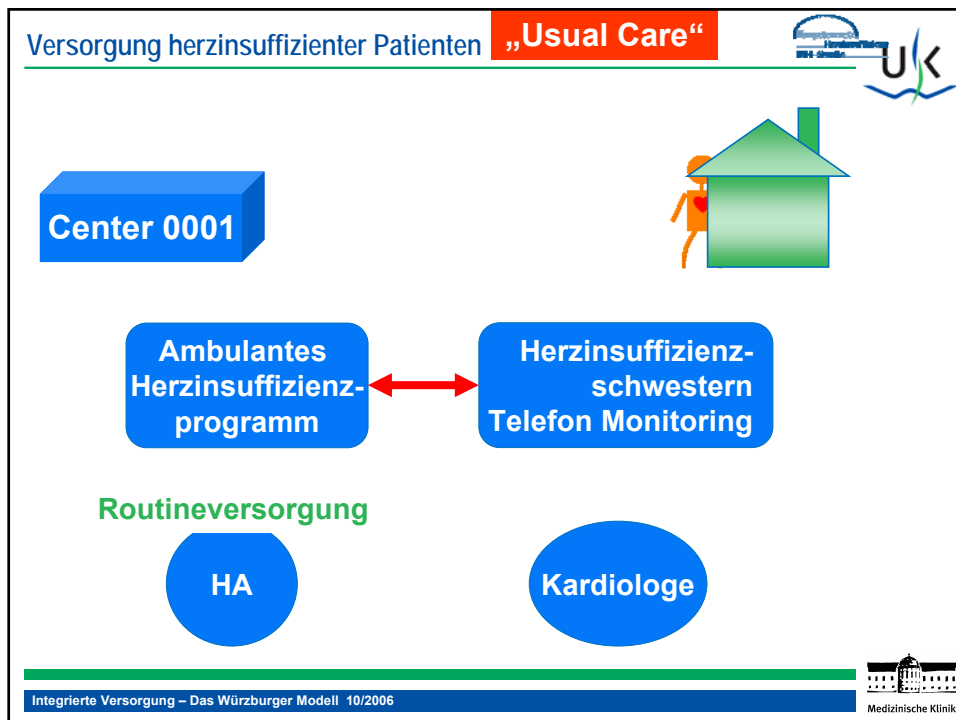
Versorgung herzinsuffizienter Patienten „Usual Care“

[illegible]

U K

Center 0001

Ambulantes Herzinsuffizienzprogramm

Herzinsuffizienzschwestern Telefon Monitoring

Routineversorgung

HA

Kardiologe

Integrierte Versorgung – Das Würzburger Modell 10/2006

Medizinische Klinik